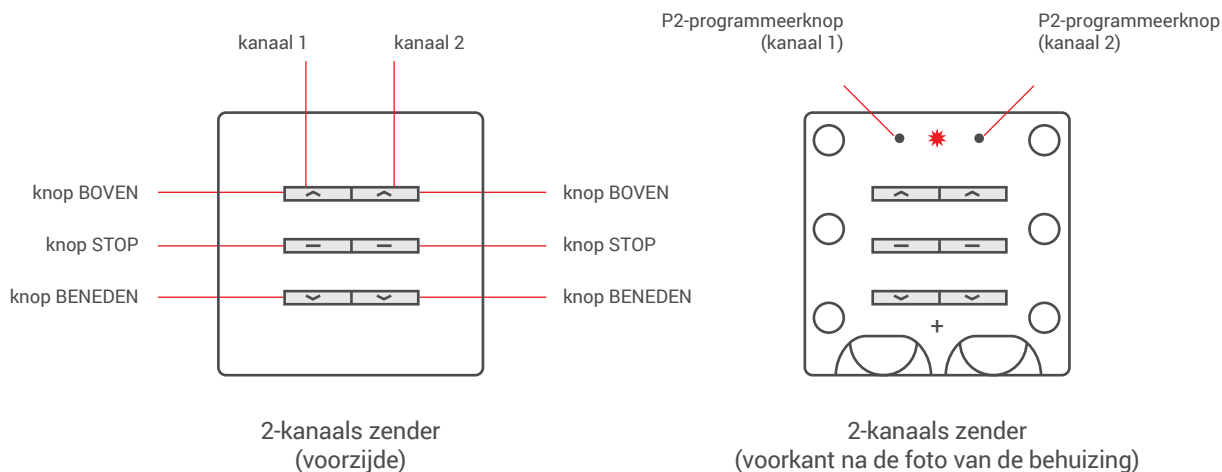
kanaal 1
kanaal 2

knop BOVEN
knop STOP
knop BENEDEN

knop BOVEN
knop STOP
knop BENEDEN

2-kanaals zender
(voorzijde)

P2-programmeerknop
(kanaal 1)

P2-programmeerknop
(kanaal 2)

+

2-kanaals zender
(voorkant na de foto van de behuizing)